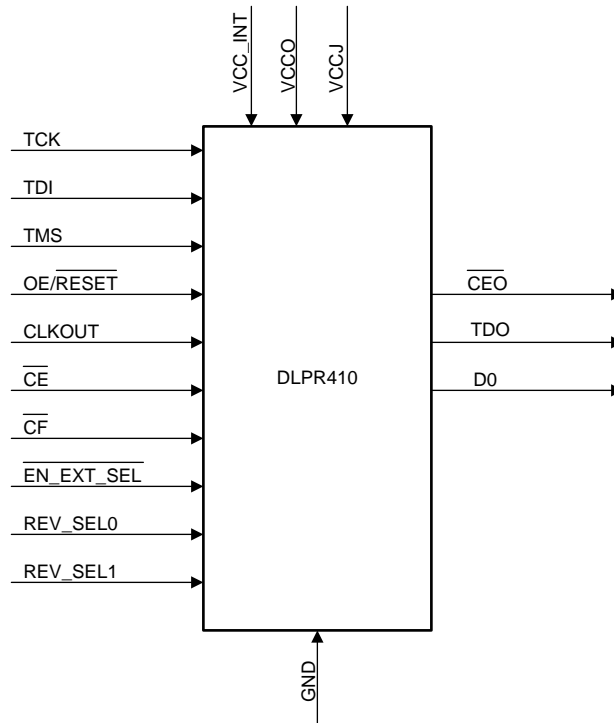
VCC_INT
VCCO
VCCJ

TCK
TDI
TMS
OE/$\overline{\text{RESET}}$
CLKOUT
$\overline{\text{CE}}$
$\overline{\text{CF}}$
$\overline{\text{EN\_EXT\_SEL}}$
REV_SEL0
REV_SEL1

DLPR410

$\overline{\text{CEO}}$
TDO
D0

GND